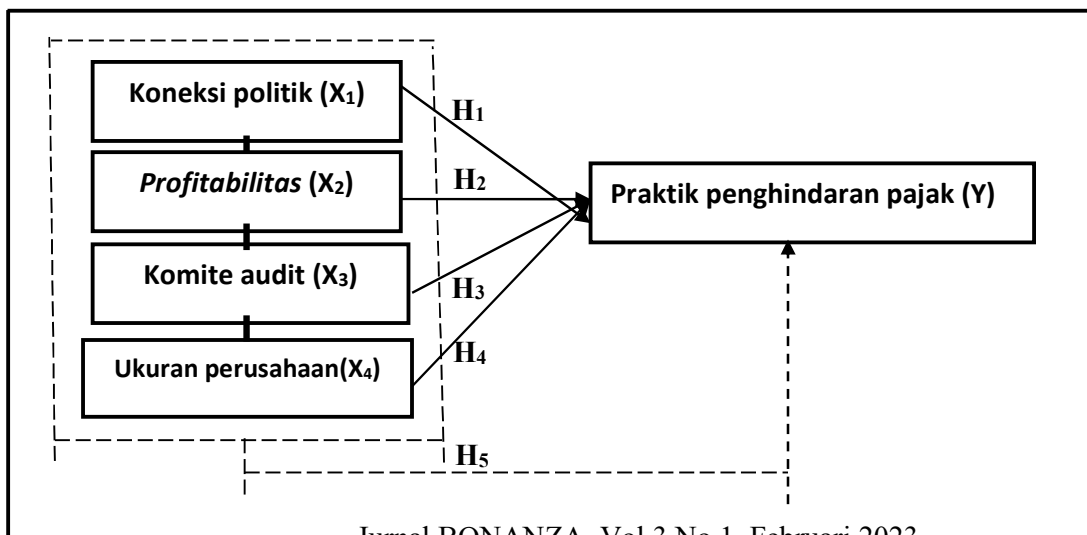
Koneksi politik ($X_1$)

Profitabilitas ($X_2$)

Komite audit ($X_3$)

Ukuran perusahaan($X_4$)

$H_1$

$H_2$

$H_3$

$H_4$

$H_5$

Praktik penghindaran pajak (Y)

Jurnal BONANZA, Vol 3 No 1, Februari 2023